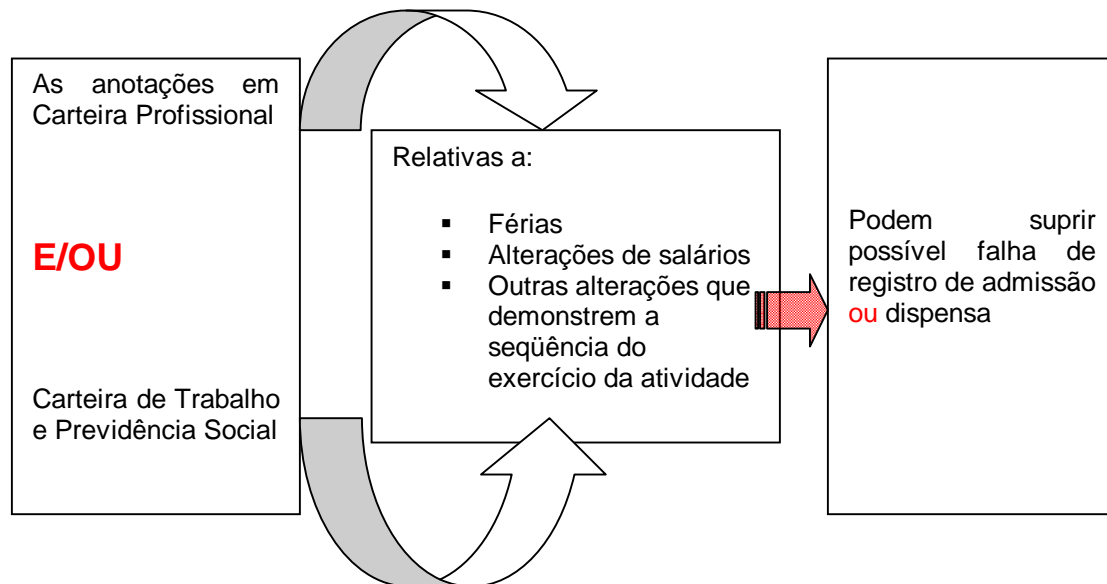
As anotações em Carteira Profissional

E/OU

Carteira de Trabalho e Previdência Social

Relativas a:

- Férias
- Alterações de salários
- Outras alterações que demonstrem a seqüência do exercício da atividade

Podem suprir possível falha de registro de admissão ou dispensa